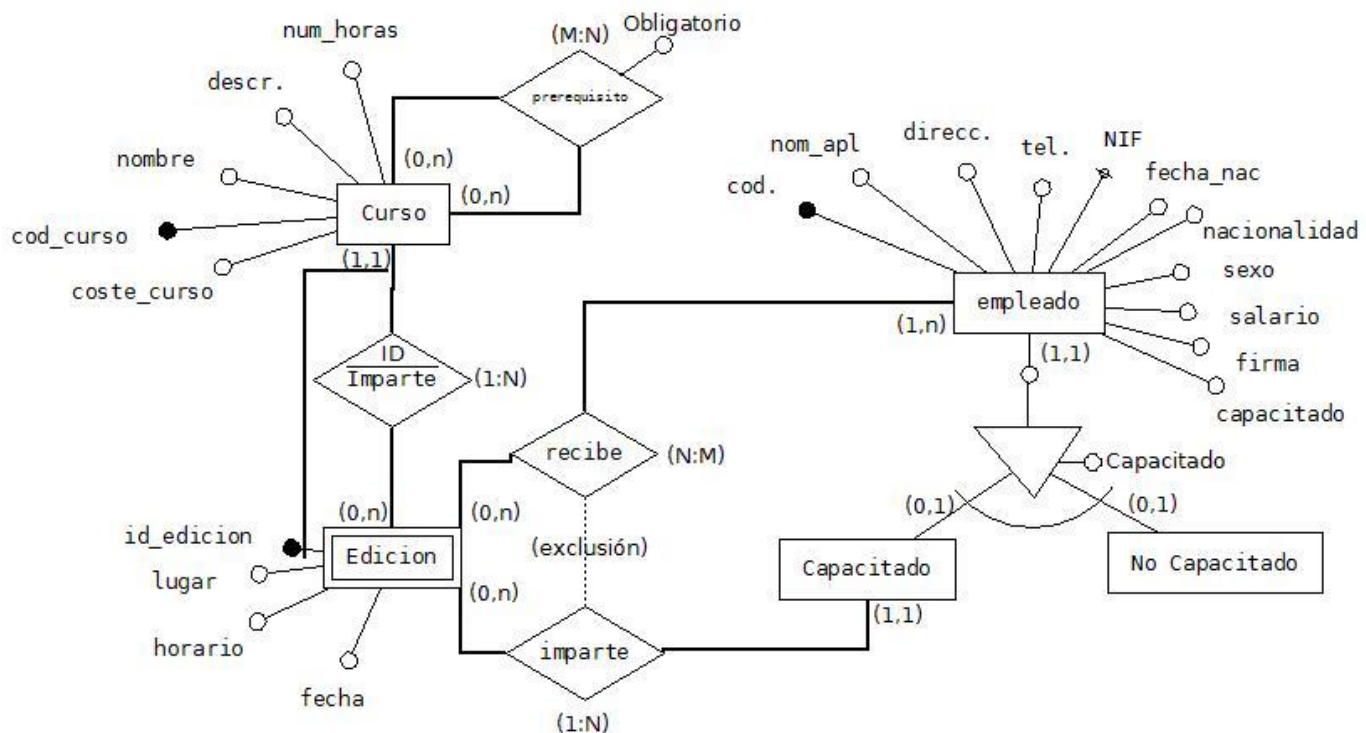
num_horas
(M:N)
Obligatorio
descr.
prerequisito
nombre
(0,n)
(0,n)
Curso
cod_curso
coste_curso
(1,1)
nom_apl
direcc.
tel.
NIF
fecha_nac
cod.
nacionalidad
sexo
empleado
salario
(1,n)
(1,1)
firma
capacitado
ID
Imparte
(1:N)
recibe
(N:M)
Capacitado
(0,1)
(0,1)
(0,n)
(0,n)
id_edicion
(exclusión)
Edicion
lugar
Capacitado
No Capacitado
(0,n)
(1,1)
horario
imparte
fecha
(1:N)